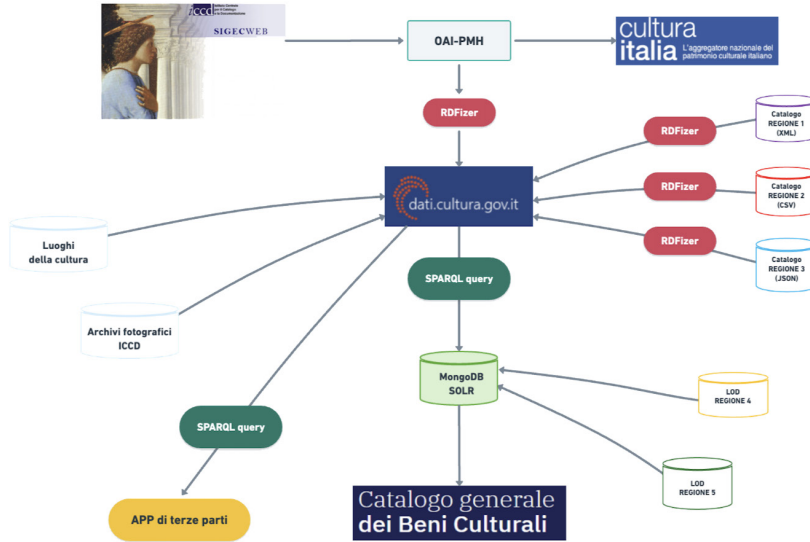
iccd Istituto Centrale per il Catalogo e la Documentazione
SIGECWEB

OAI-PMH

cultura italia
L'aggregatore nazionale del patrimonio culturale italiano

RDFizer

RDFizer

Catalogo REGIONE 1 (XML)

dati.cultura.gov.it

RDFizer

Catalogo REGIONE 2 (CSV)

RDFizer

Catalogo REGIONE 3 (JSON)

Luoghi della cultura

SPARQL query

Archivi fotografici ICCD

MongoDB SOLR

LOD REGIONE 4

SPARQL query

LOD REGIONE 5

APP di terze parti

Catalogo generale dei Beni Culturali